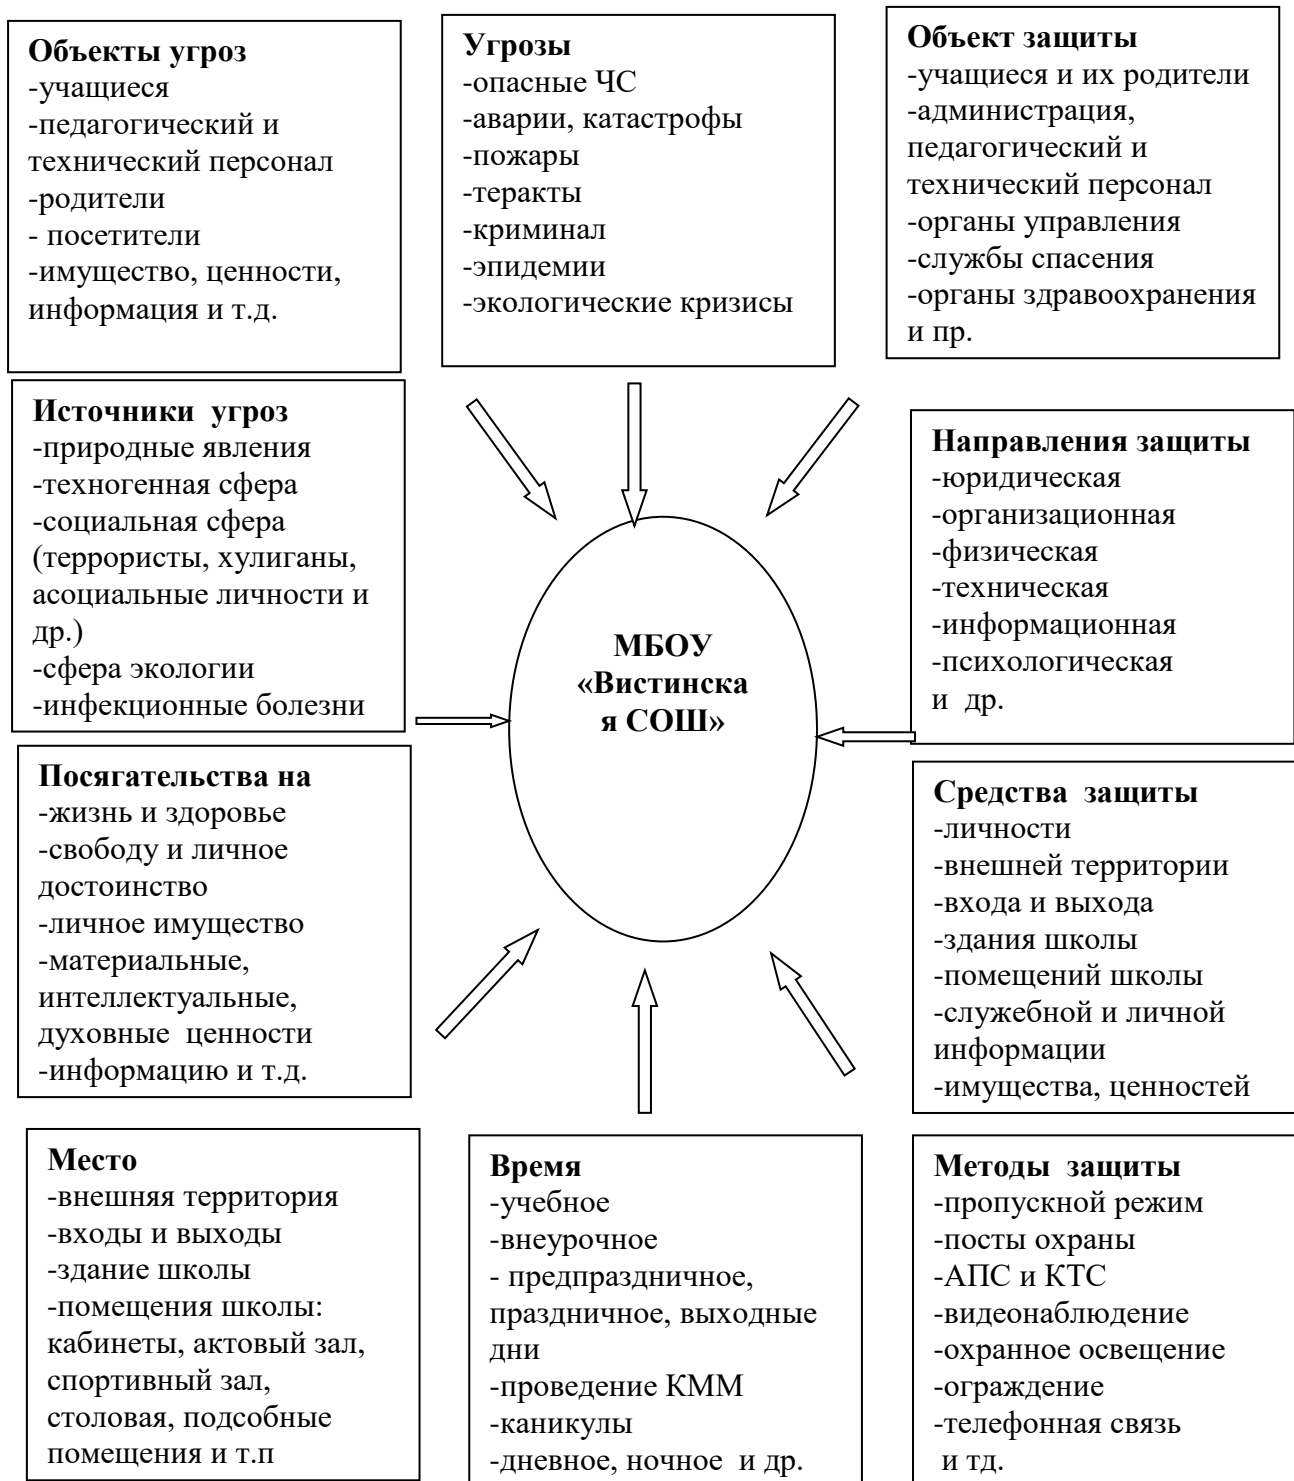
**Объекты угроз**
-учащиеся
-педагогический и технический персонал
-родители
- посетители
-имущество, ценности, информация и т.д.

**Угрозы**
-опасные ЧС
-аварии, катастрофы
-пожары
-теракты
-криминал
-эпидемии
-экологические кризисы

**Объект защиты**
-учащиеся и их родители
-администрация, педагогический и технический персонал
-органы управления
-службы спасения
-органы здравоохранения и пр.

**Источники угроз**
-природные явления
-техногенная сфера
-социальная сфера (террористы, хулиганы, асоциальные личности и др.)
-сфера экологии
-инфекционные болезни

**МБОУ «Вистинская СОШ»**

**Направления защиты**
-юридическая
-организационная
-физическая
-техническая
-информационная
-психологическая
и др.

**Посягательства на**
-жизнь и здоровье
-свободу и личное достоинство
-личное имущество
-материальные, интеллектуальные, духовные ценности
-информацию и т.д.

**Средства защиты**
-личности
-внешней территории
-входа и выхода
-здания школы
-помещений школы
-служебной и личной информации
-имущества, ценностей

**Место**
-внешняя территория
-входы и выходы
-здание школы
-помещения школы: кабинеты, актовый зал, спортивный зал, столовая, подсобные помещения и т.п

**Время**
-учебное
-внеурочное
- предпраздничное, праздничное, выходные дни
-проведение КММ
-каникулы
-дневное, ночное и др.

**Методы защиты**
-пропускной режим
-посты охраны
-АПС и КТС
-видеонаблюдение
-охранное освещение
-ограждение
-телефонная связь
и тд.